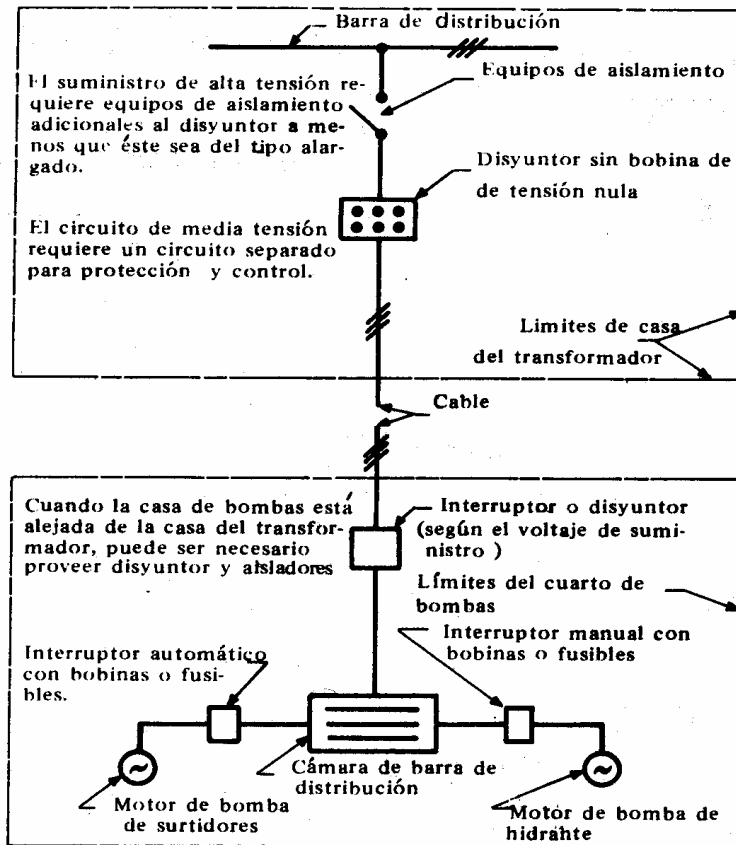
Barra de distribución

El suministro de alta tensión requiere equipos de aislamiento adicionales al disyuntor a menos que éste sea del tipo alargado.

Equipos de aislamiento

Disyuntor sin bobina de de tensión nula

El circuito de media tensión requiere un circuito separado para protección y control.

Limites de casa del transformador

Cable

Cuando la casa de bombas está alejada de la casa del transformador, puede ser necesario proveer disyuntor y aisladores

Interruptor o disyuntor (según el voltaje de suministro )

Límites del cuarto de bombas

Interruptor manual con bobinas o fusibles

Interruptor automático con bobinas o fusibles.

Cámara de barra de distribución

Motor de bomba de surtidores

Motor de bomba de hidrahte